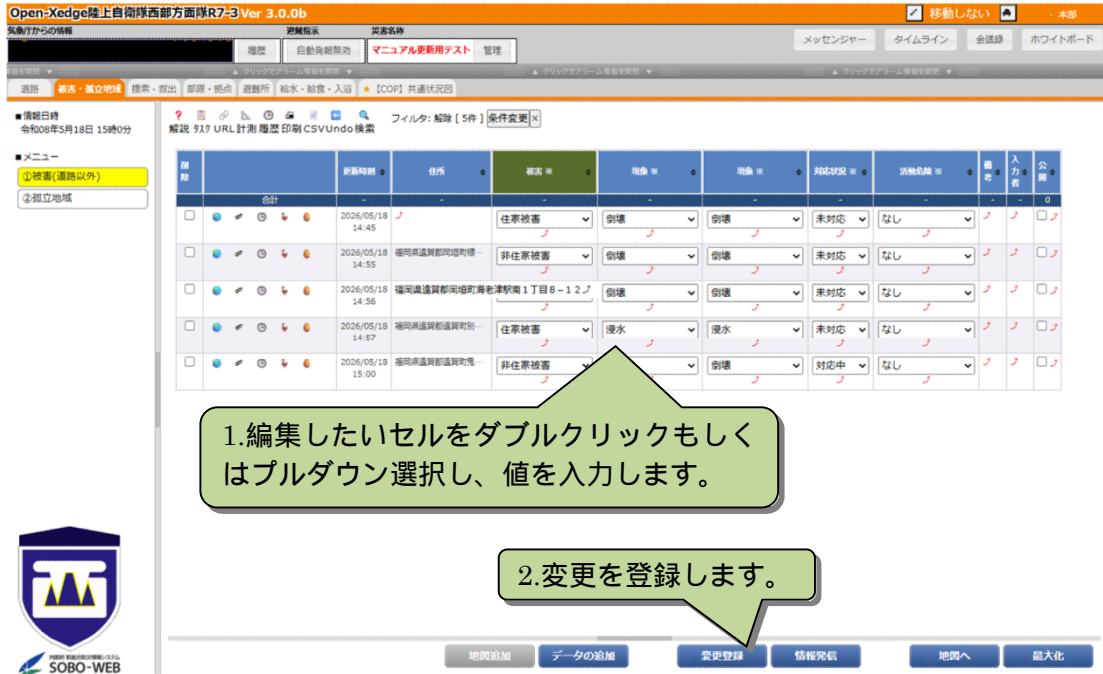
Open-Xedge陸上自衛隊西部方面隊R7-3 Ver 3.0.0b

移動しない · 本部

気象庁からの情報

避難指示 災害名称

履歴 自動発報無効 マニュアル更新用テスト 管理

メッセンジャー タイムライン 会議録 ホワイトボード

道路 被害・孤立地域 捜索・救出 部隊・拠点 避難所 給水・給食・入浴 ★【COP】共通状況図

■情報日時
令和08年5月18日 15時0分

■メニュー
①被害(道路以外)
②孤立地域

解説 ﾀｽｸ URL 計測 履歴 印刷 CSV Undo 検索

フィルタ: 解除 [ 5件 ] 条件変更 ×

| 削除 | | 更新時刻 | 住所 | 被害 | 現象 | 現象 | 対応状況 | 活動危険 | 備考 | 入力者 | 公開 |
|---|---|---|---|---|---|---|---|---|---|---|---|
| | 合計 | - | - | - | - | - | - | - | - | - | 0 |
| | | 2026/05/18 14:45 | | 住家被害 | 倒壊 | 倒壊 | 未対応 | なし | | | |
| | | 2026/05/18 14:55 | 福岡県遠賀郡岡垣町 | 非住家被害 | 倒壊 | 倒壊 | 未対応 | なし | | | |
| | | 2026/05/18 14:56 | 福岡県遠賀郡岡垣町海老津駅南１丁目８－１２ | | 倒壊 | 倒壊 | 未対応 | なし | | | |
| | | 2026/05/18 14:57 | 福岡県遠賀郡遠賀町別 | 住家被害 | 浸水 | 浸水 | 未対応 | なし | | | |
| | | 2026/05/18 15:00 | 福岡県遠賀郡遠賀町 | 非住家被害 | | 倒壊 | 対応中 | なし | | | |

1.編集したいセルをダブルクリックもしくはプルダウン選択し、値を入力します。

2.変更を登録します。

SOBO-WEB

地図追加 データの追加 変更登録 情報発信 地図へ 最大化